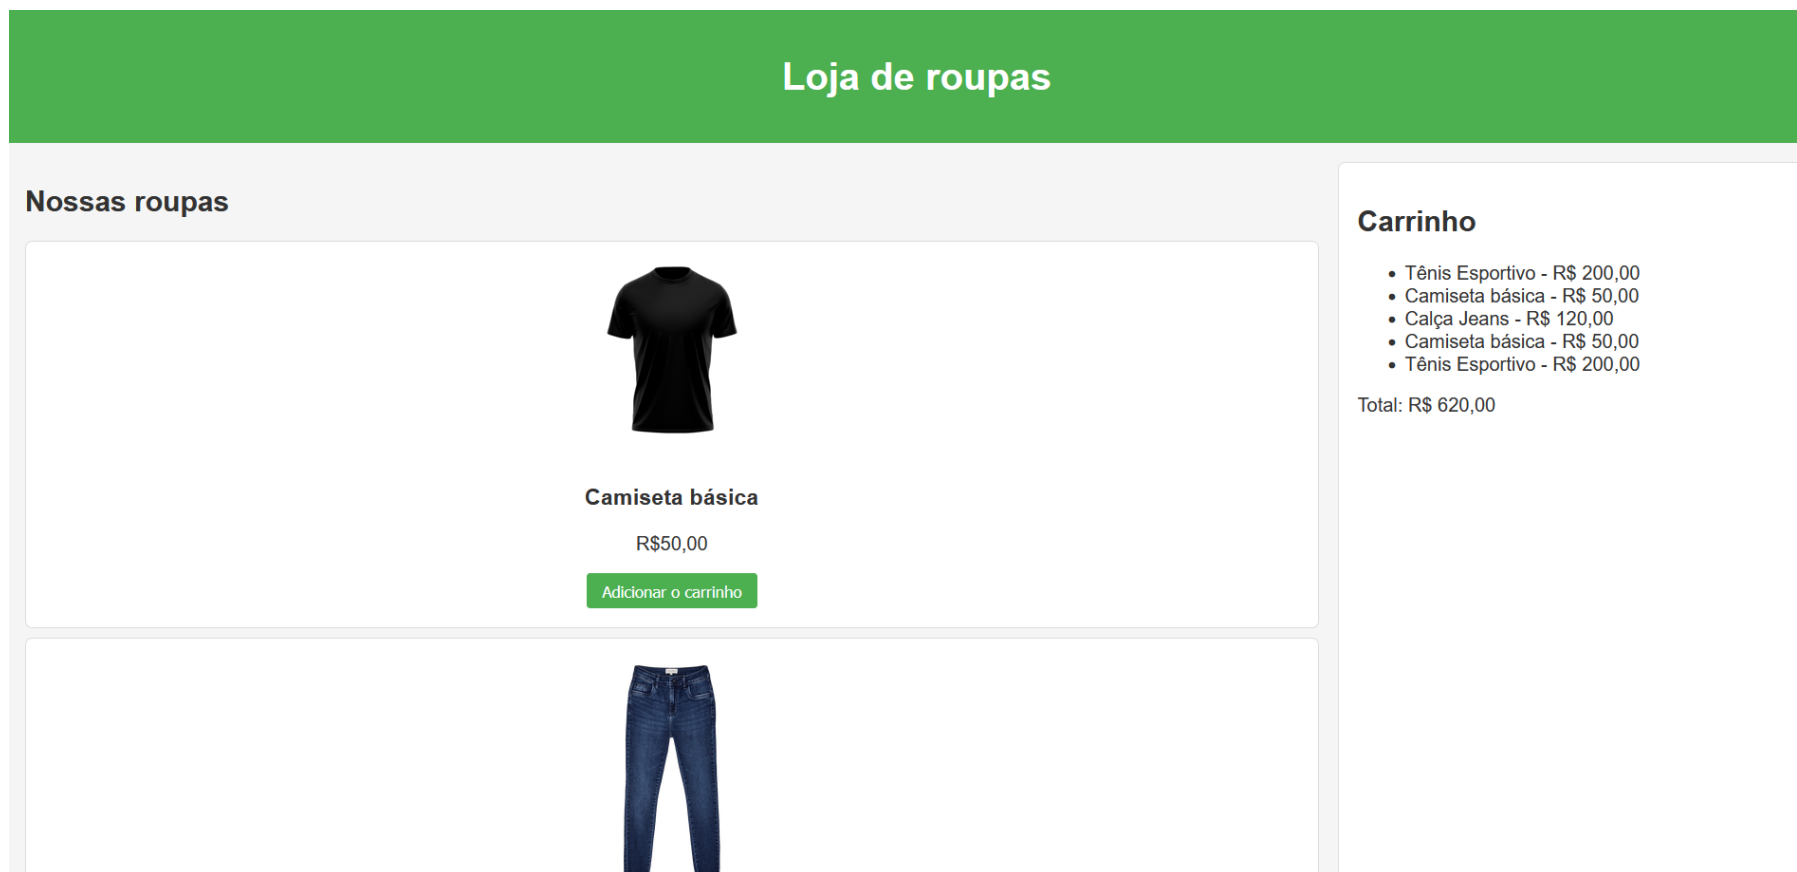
Loja de roupas

Nossas roupas

Camiseta básica

R$50,00

Adicionar o carrinho

Carrinho

- Tênis Esportivo - R$ 200,00
- Camiseta básica - R$ 50,00
- Calça Jeans - R$ 120,00
- Camiseta básica - R$ 50,00
- Tênis Esportivo - R$ 200,00

Total: R$ 620,00